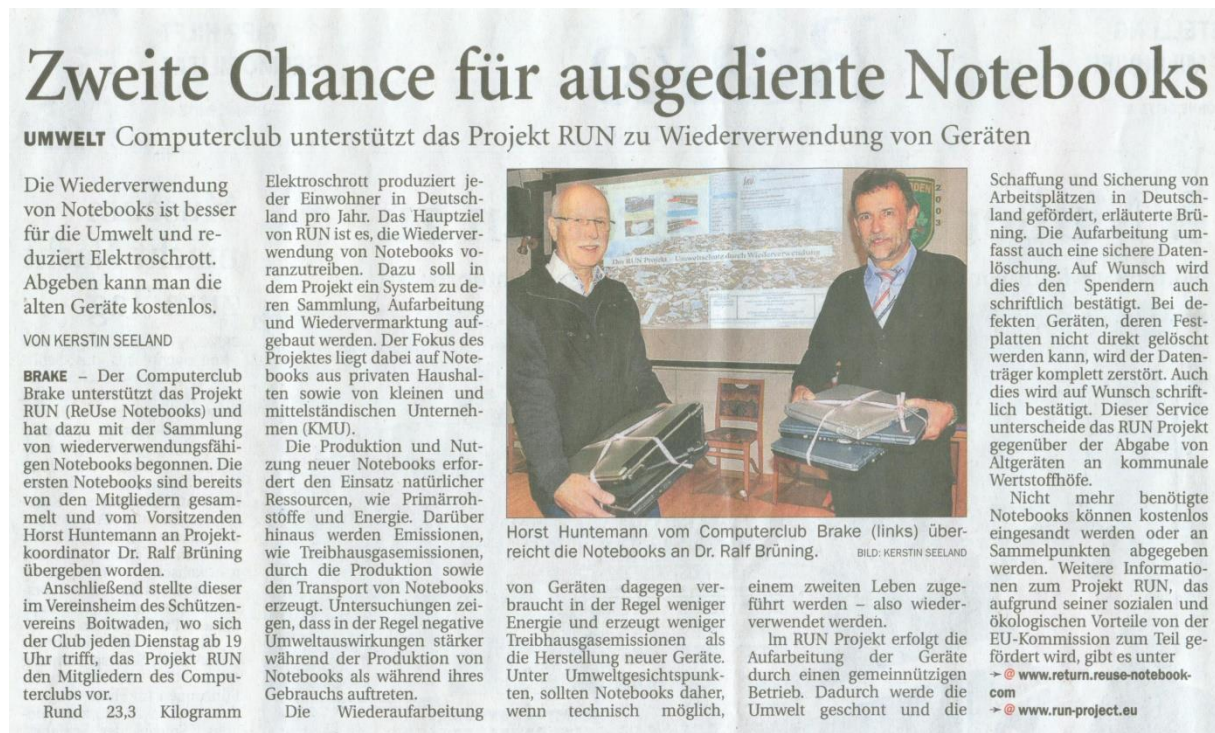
Zweite Chance für ausgediente Notebooks

UMWELT Computerclub unterstützt das Projekt RUN zu Wiederverwendung von Geräten

Die Wiederverwendung von Notebooks ist besser für die Umwelt und reduziert Elektroschrott. Abgeben kann man die alten Geräte kostenlos.

VON KERSTIN SEELAND

BRAKE – Der Computerclub Brake unterstützt das Projekt RUN (ReUse Notebooks) und hat dazu mit der Sammlung von wiederverwendungsfähigen Notebooks begonnen. Die ersten Notebooks sind bereits von den Mitgliedern gesammelt und vom Vorsitzenden Horst Huntemann an Projektkoordinator Dr. Ralf Brüning übergeben worden.

Anschließend stellte dieser im Vereinsheim des Schützenvereins Boitwaden, wo sich der Club jeden Dienstag ab 19 Uhr trifft, das Projekt RUN den Mitgliedern des Computerclubs vor.

Rund 23,3 Kilogramm Elektroschrott produziert jeder Einwohner in Deutschland pro Jahr. Das Hauptziel von RUN ist es, die Wiederverwendung von Notebooks voranzutreiben. Dazu soll in dem Projekt ein System zu deren Sammlung, Aufarbeitung und Wiedervermarktung aufgebaut werden. Der Fokus des Projektes liegt dabei auf Notebooks aus privaten Haushalten sowie von kleinen und mittelständischen Unternehmen (KMU).

Die Produktion und Nutzung neuer Notebooks erfordert den Einsatz natürlicher Ressourcen, wie Primärrohstoffe und Energie. Darüber hinaus werden Emissionen, wie Treibhausgasemissionen, durch die Produktion sowie den Transport von Notebooks erzeugt. Untersuchungen zeigen, dass in der Regel negative Umweltauswirkungen stärker während der Produktion von Notebooks als während ihres Gebrauchs auftreten.

Die Wiederaufarbeitung von Geräten dagegen verbraucht in der Regel weniger Energie und erzeugt weniger Treibhausgasemissionen als die Herstellung neuer Geräte. Unter Umweltgesichtspunkten, sollten Notebooks daher, wenn technisch möglich, einem zweiten Leben zugeführt werden – also wiederverwendet werden.

Im RUN Projekt erfolgt die Aufarbeitung der Geräte durch einen gemeinnützigen Betrieb. Dadurch werde die Umwelt geschont und die Schaffung und Sicherung von Arbeitsplätzen in Deutschland gefördert, erläuterte Brüning. Die Aufarbeitung umfasst auch eine sichere Datenlöschung. Auf Wunsch wird dies den Spendern auch schriftlich bestätigt. Bei defekten Geräten, deren Festplatten nicht direkt gelöscht werden kann, wird der Datenträger komplett zerstört. Auch dies wird auf Wunsch schriftlich bestätigt. Dieser Service unterscheide das RUN Projekt gegenüber der Abgabe von Altgeräten an kommunale Wertstoffhöfe.

Nicht mehr benötigte Notebooks können kostenlos eingesandt werden oder an Sammelpunkten abgegeben werden. Weitere Informationen zum Projekt RUN, das aufgrund seiner sozialen und ökologischen Vorteile von der EU-Kommission zum Teil gefördert wird, gibt es unter
➔ @ www.return.reuse-notebook-com
➔ @ www.run-project.eu

Horst Huntemann vom Computerclub Brake (links) überreicht die Notebooks an Dr. Ralf Brüning. BILD: KERSTIN SEELAND

Das RUN Projekt – Umweltschutz durch Wiederverwendung